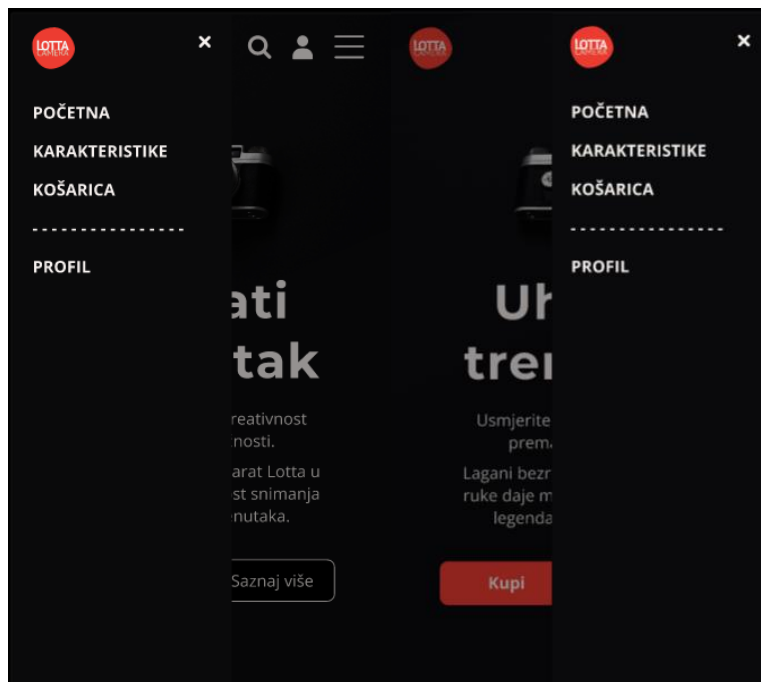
LOTTA CAMERA
×
POČETNA
KARAKTERISTIKE
KOŠARICA
---------------
PROFIL

ati
tak
reativnost
nosti.
arat Lotta u
st snimanja
nutaka.
Saznaj više

LOTTA CAMERA
Uh
tre
Usmjerite
prem
Lagani bezr
ruke daje m
legenda
Kupi

LOTTA CAMERA
×
POČETNA
KARAKTERISTIKE
KOŠARICA
---------------
PROFIL